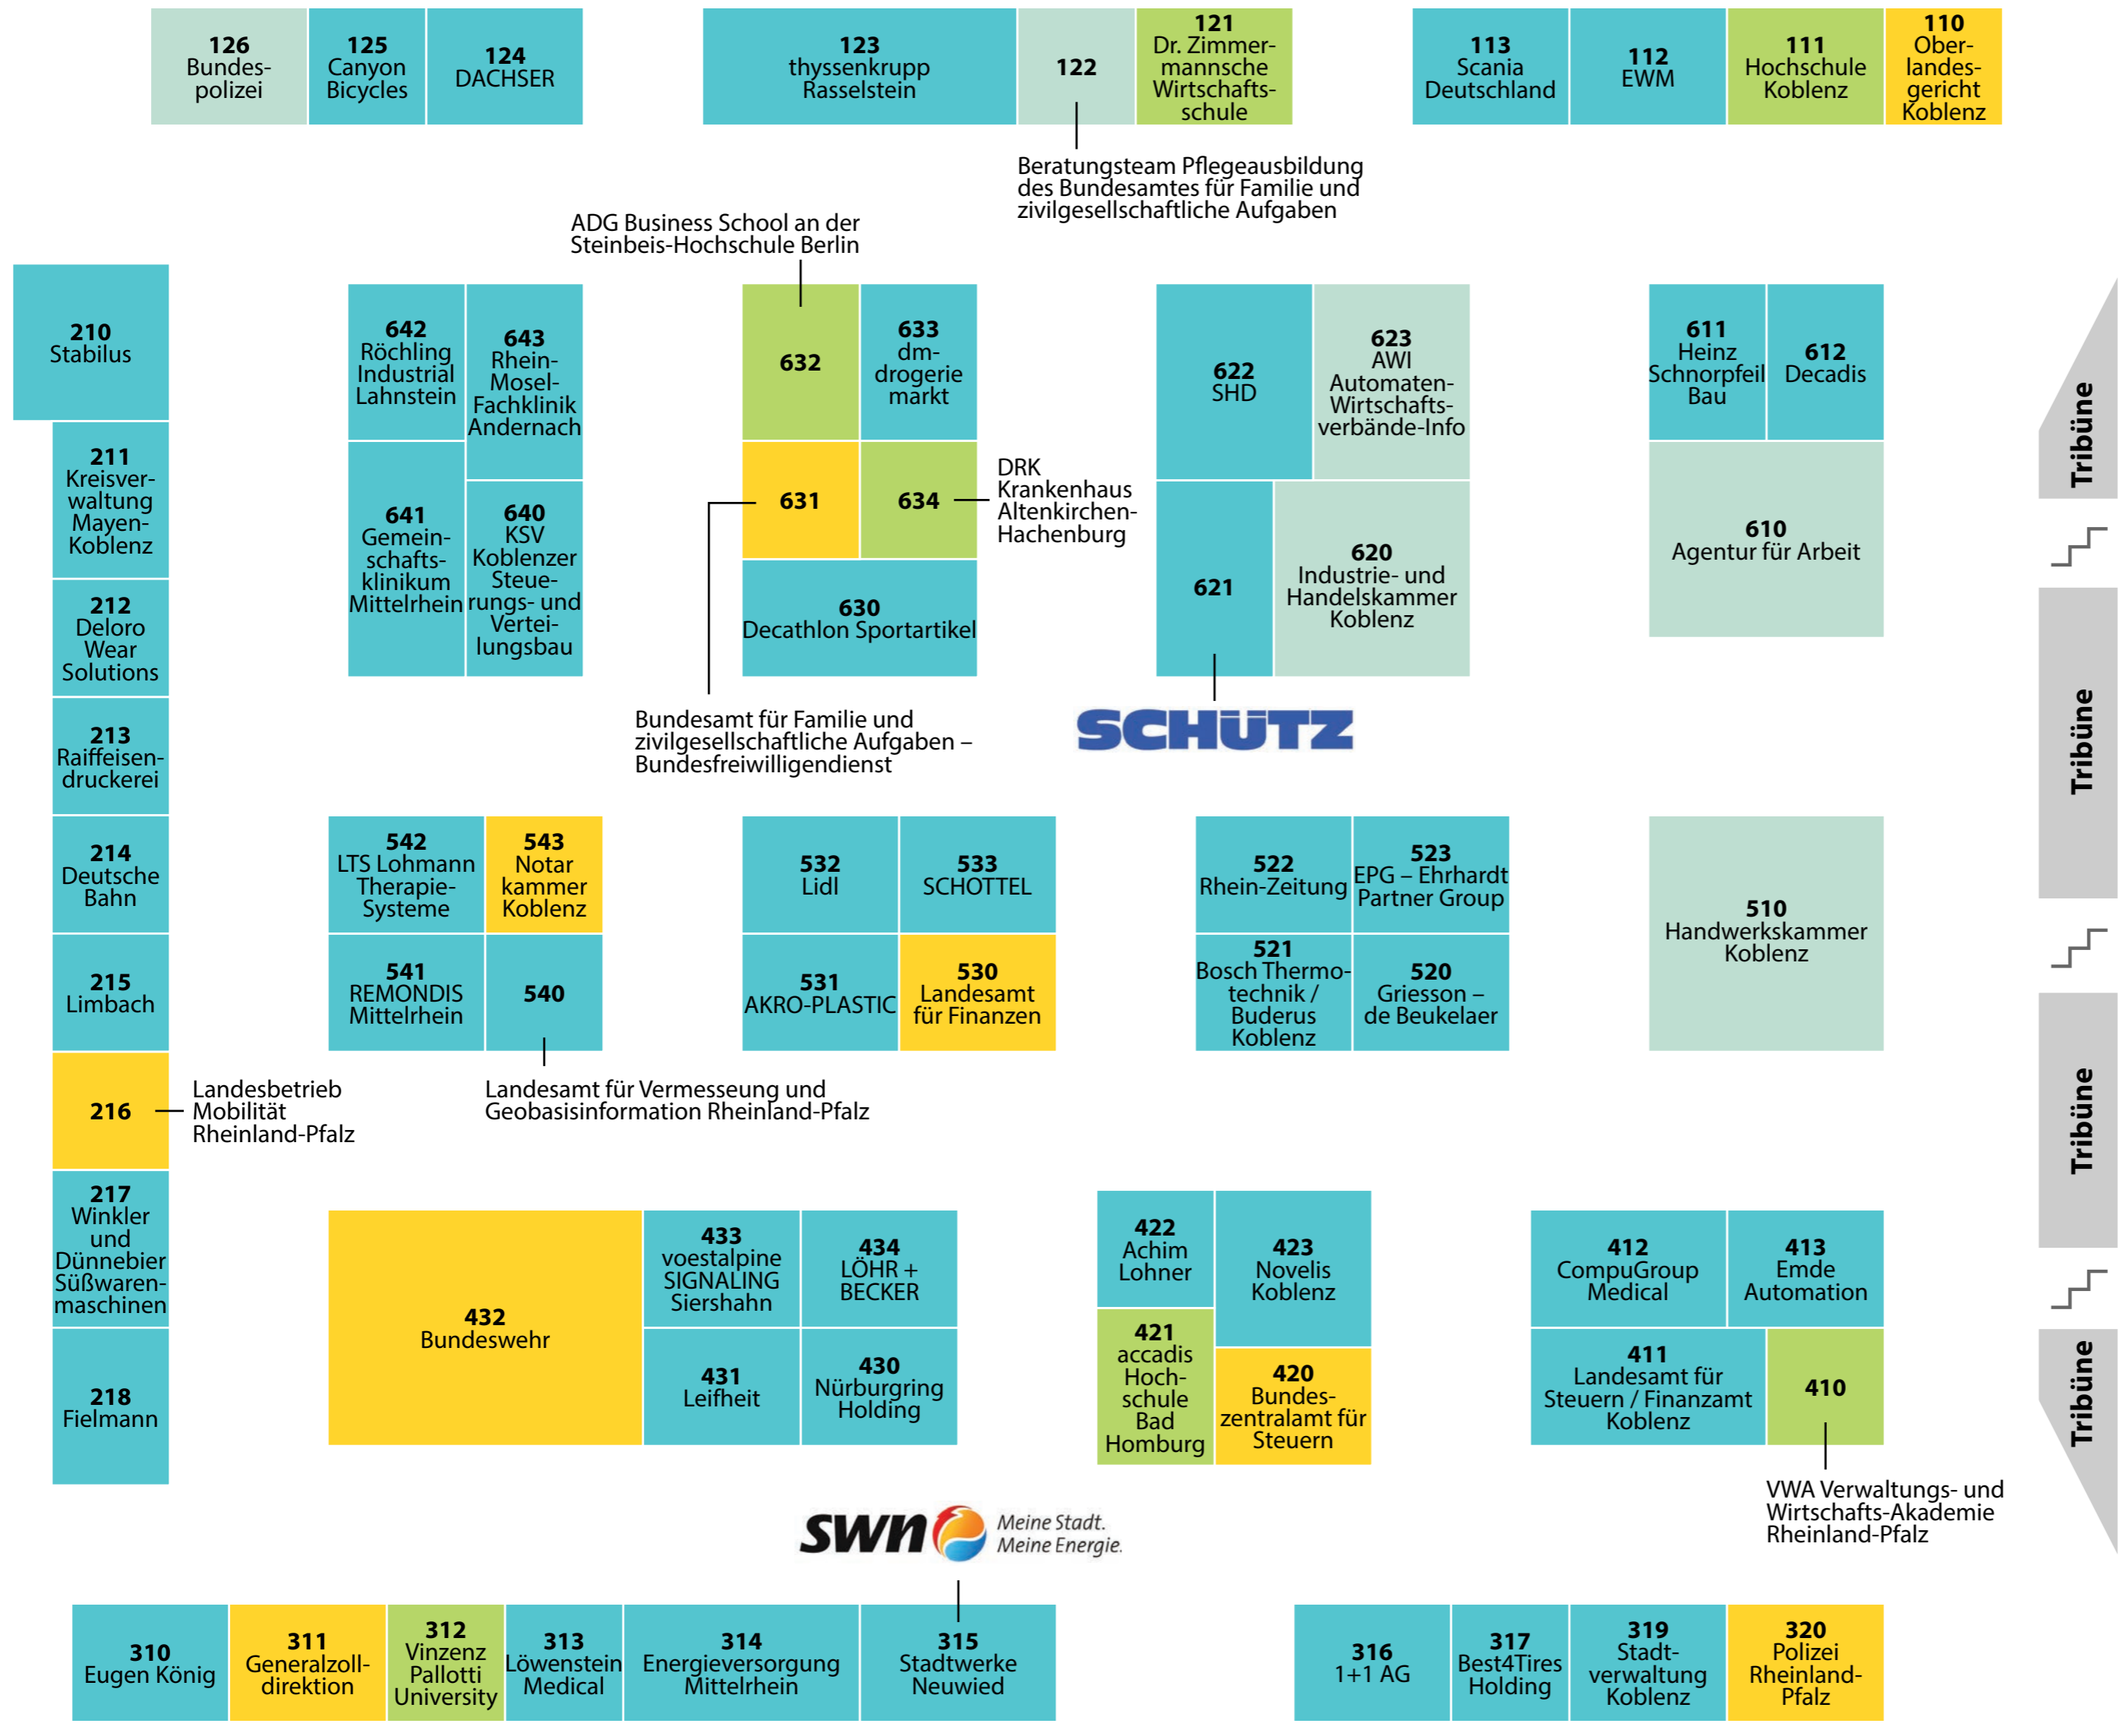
126 Bundespolizei

125 Canyon Bicycles

124 DACHSER

123 thyssenkrupp Rasselstein

122

121 Dr. Zimmermannsche Wirtschaftsschule

113 Scania Deutschland

112 EWM

111 Hochschule Koblenz

110 Oberlandesgericht Koblenz

Beratungsteam Pflegeausbildung des Bundesamtes für Familie und zivilgesellschaftliche Aufgaben

ADG Business School an der Steinbeis-Hochschule Berlin

210 Stabilus

642 Röchling Industrial Lahnstein

643 Rhein-Mosel-Fachklinik Andernach

632

633 dm-drogerie markt

622 SHD

623 AWI Automaten-Wirtschaftsverbände-Info

611 Heinz Schnorpfeil Bau

612 Decadis

Tribüne

211 Kreisverwaltung Mayen-Koblenz

641 Gemeinschaftsklinikum Mittelrhein

640 KSV Koblenzer Steuerungs- und Verteilungsbau

631

634

DRK Krankenhaus Altenkirchen-Hachenburg

621

620 Industrie- und Handelskammer Koblenz

610 Agentur für Arbeit

212 Deloro Wear Solutions

630 Decathlon Sportartikel

Tribüne

213 Raiffeisendruckerei

Bundesamt für Familie und zivilgesellschaftliche Aufgaben – Bundesfreiwilligendienst

SCHÜTZ

214 Deutsche Bahn

542 LTS Lohmann Therapie-Systeme

543 Notar kammer Koblenz

532 Lidl

533 SCHOTTEL

522 Rhein-Zeitung

523 EPG – Ehrhardt Partner Group

510 Handwerkskammer Koblenz

215 Limbach

541 REMONDIS Mittelrhein

540

531 AKRO-PLASTIC

530 Landesamt für Finanzen

521 Bosch Thermotechnik / Buderus Koblenz

520 Griesson – de Beukelaer

216

Landesbetrieb Mobilität Rheinland-Pfalz

Landesamt für Vermesseung und Geobasisinformation Rheinland-Pfalz

Tribüne

217 Winkler und Dünnebier Süßwarenmaschinen

432 Bundeswehr

433 voestalpine SIGNALING Siershahn

434 LÖHR + BECKER

422 Achim Lohner

423 Novelis Koblenz

412 CompuGroup Medical

413 Emde Automation

218 Fielmann

431 Leifheit

430 Nürburgring Holding

421 accadis Hochschule Bad Homburg

420 Bundeszentralamt für Steuern

411 Landesamt für Steuern / Finanzamt Koblenz

410

Tribüne

VWA Verwaltungs- und Wirtschafts-Akademie Rheinland-Pfalz

swn Meine Stadt. Meine Energie.

310 Eugen König

311 Generalzolldirektion

312 Vinzenz Pallotti University

313 Löwenstein Medical

314 Energieversorgung Mittelrhein

315 Stadtwerke Neuwied

316 1+1 AG

317 Best4Tires Holding

319 Stadtverwaltung Koblenz

320 Polizei Rheinland-Pfalz